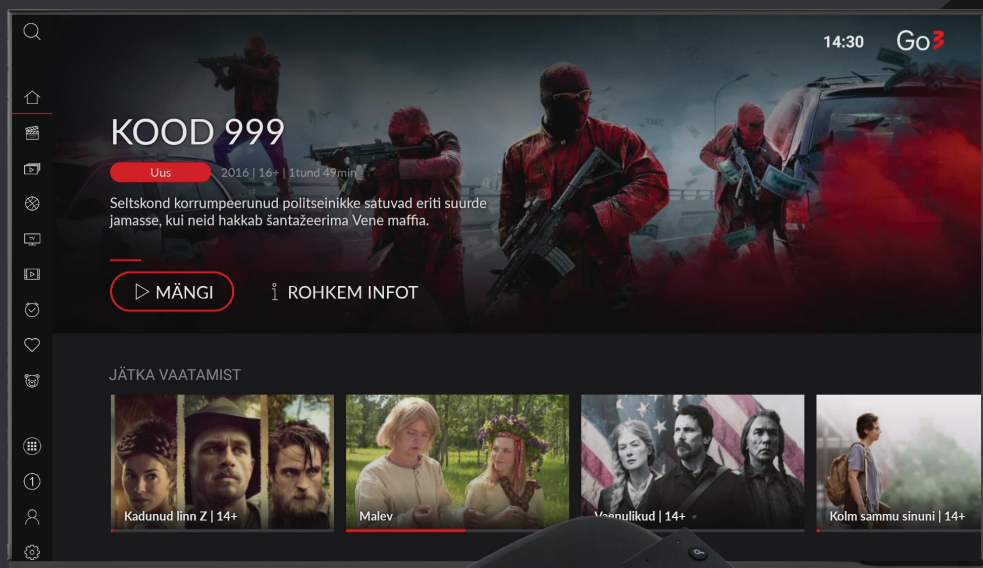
14:30 Go3

KOOD 999

Uus 2016 | 16+ | 1tund 49min

Seltskond korrumpeerunud politseinikke satuvad eriti suurde jamassse, kui neid hakkab šantažeerima Vene maffia.

MÄNGI

ROHKEM INFOT

JÄTKA VAATAMIST

Kadunud linn Z | 14+

Malev

Vaenulikud | 14+

Kolm sammu sinuni | 14+